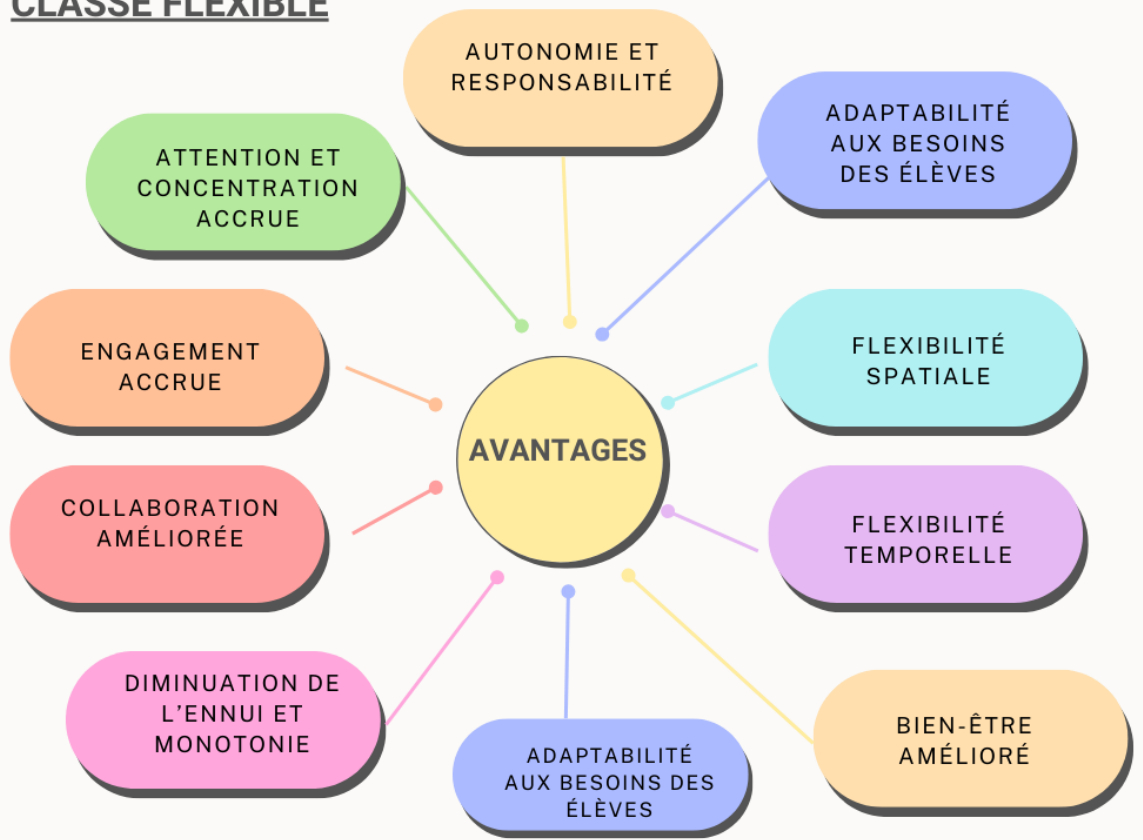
CLASSE FLEXIBLE

AUTONOMIE ET RESPONSABILITÉ

ATTENTION ET CONCENTRATION ACCRUE

ADAPTABILITÉ AUX BESOINS DES ÉLÈVES

ENGAGEMENT ACCRUE

FLEXIBILITÉ SPATIALE

AVANTAGES

COLLABORATION AMÉLIORÉE

FLEXIBILITÉ TEMPORELLE

DIMINUATION DE L'ENNUI ET MONOTONIE

BIEN-ÊTRE AMÉLIORÉ

ADAPTABILITÉ AUX BESOINS DES ÉLÈVES